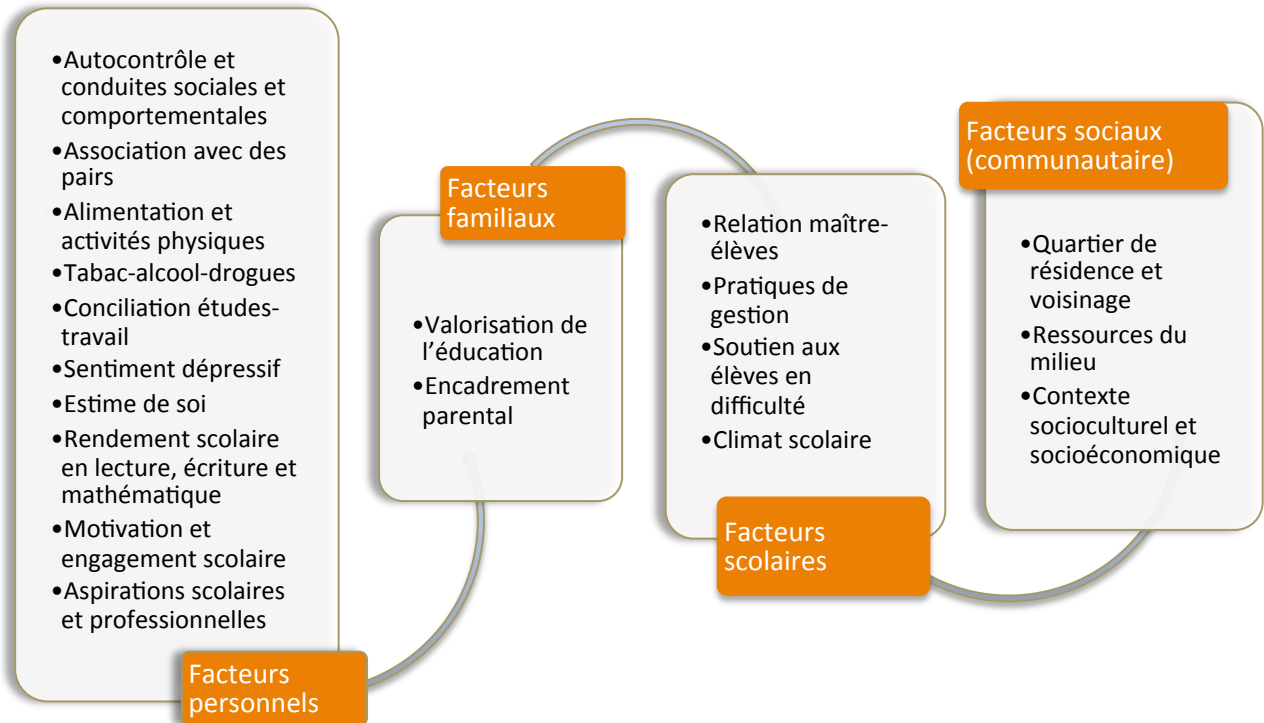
•Autocontrôle et conduites sociales et comportementales
•Association avec des pairs
•Alimentation et activités physiques
•Tabac-alcool-drogues
•Conciliation études-travail
•Sentiment dépressif
•Estime de soi
•Rendement scolaire en lecture, écriture et mathématique
•Motivation et engagement scolaire
•Aspirations scolaires et professionnelles

Facteurs personnels

Facteurs familiaux

•Valorisation de l'éducation
•Encadrement parental

•Relation maître-élèves
•Pratiques de gestion
•Soutien aux élèves en difficulté
•Climat scolaire

Facteurs scolaires

Facteurs sociaux (communautaire)

•Quartier de résidence et voisinage
•Ressources du milieu
•Contexte socioculturel et socioéconomique